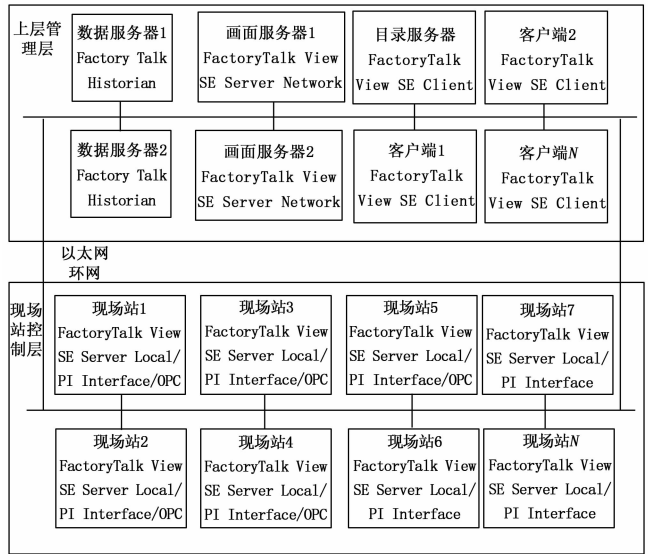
上层管理层

数据服务器1
Factory Talk
Historian

画面服务器1
FactoryTalk View
SE Server Network

目录服务器
FactoryTalk
View SE Client

客户端2
FactoryTalk
View SE Client

数据服务器2
Factory Talk
Historian

画面服务器2
FactoryTalk View
SE Server Network

客户端1
FactoryTalk
View SE Client

客户端$N$
FactoryTalk
View SE Client

以太网
环网

现场站控制层

现场站1
FactoryTalk View
SE Server Local/
PI Interface/OPC

现场站3
FactoryTalk View
SE Server Local/
PI Interface/OPC

现场站5
FactoryTalk View
SE Server Local/
PI Interface/OPC

现场站7
FactoryTalk View
SE Server Local/
PI Interface

现场站2
FactoryTalk View
SE Server Local/
PI Interface/OPC

现场站4
FactoryTalk View
SE Server Local/
PI Interface/OPC

现场站6
FactoryTalk View
SE Server Local/
PI Interface

现场站$N$
FactoryTalk View
SE Server Local/
PI Interface